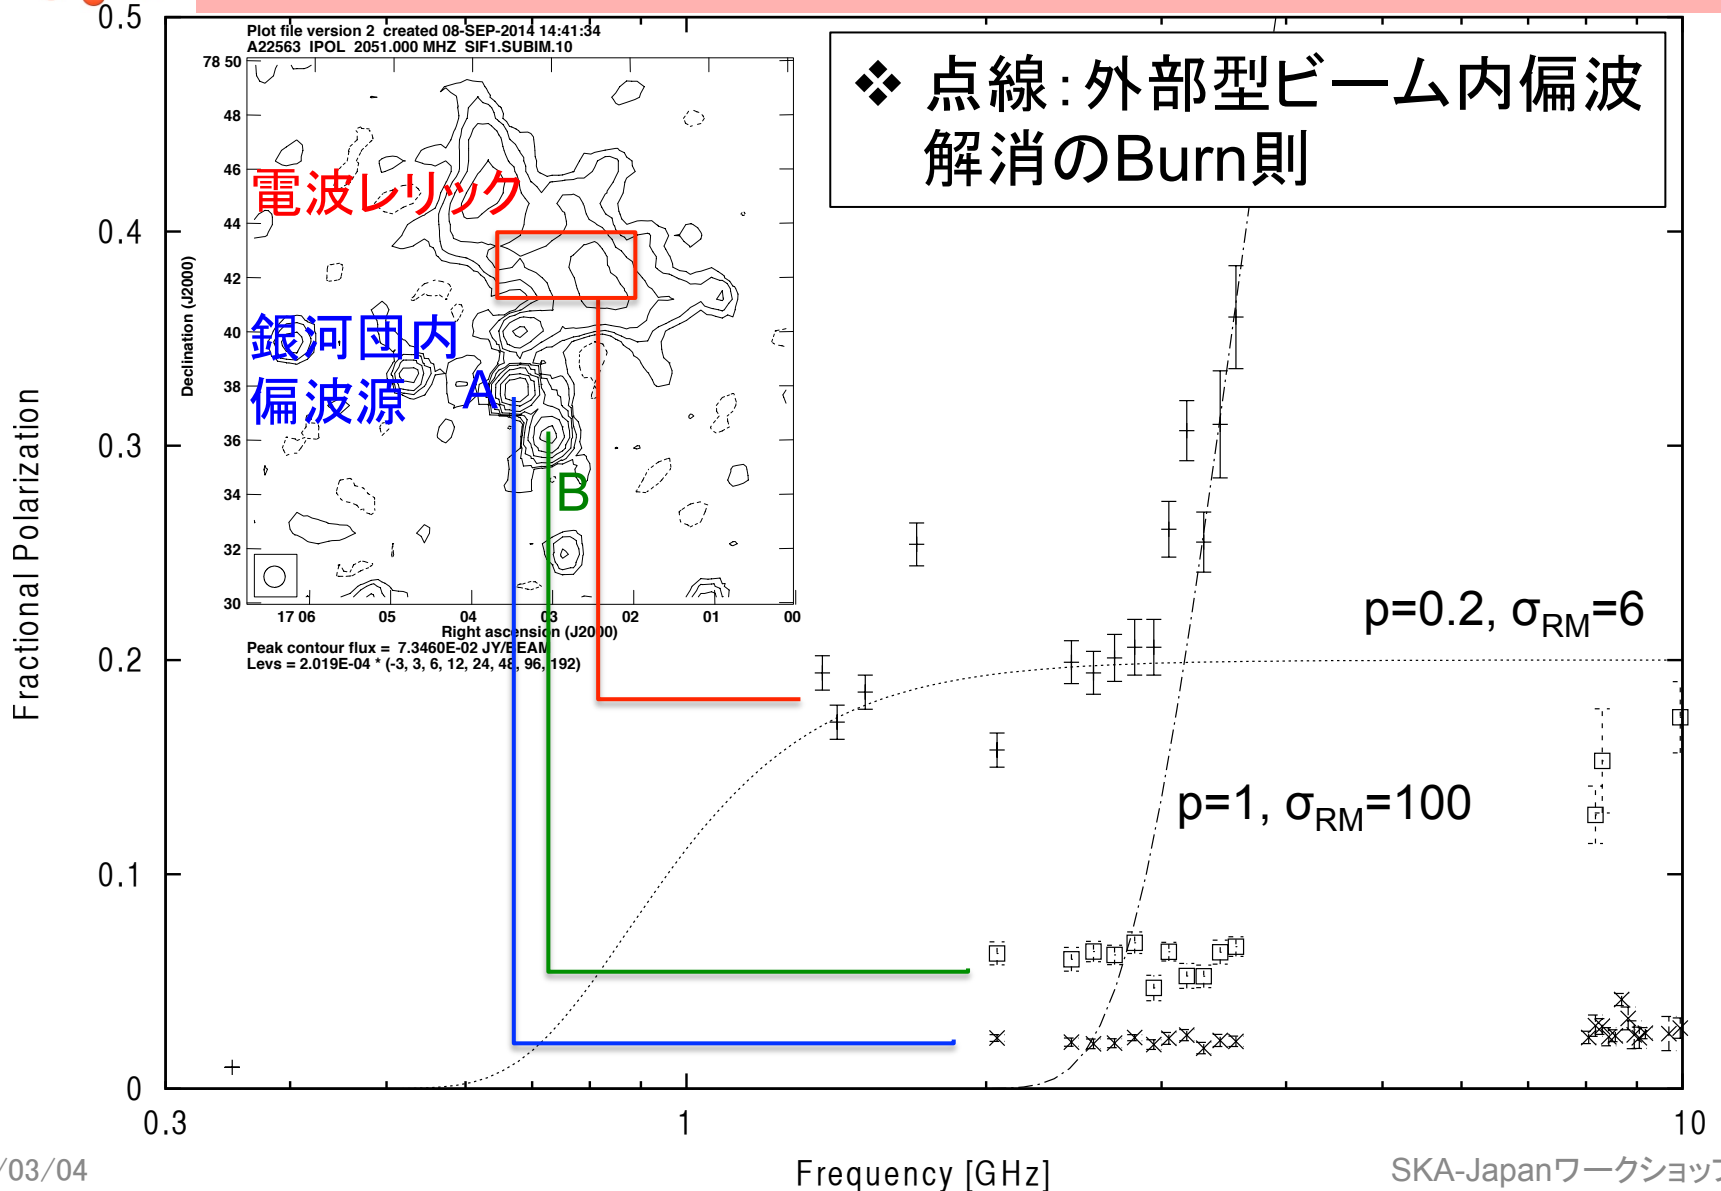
0.5

Plot file version 2 created 08-SEP-2014 14:41:34
A22563 IPOL 2051.000 MHZ SIF1.SUBIM.10

78 50
48
46
44
42
40
38
36
34
32
30

Declination (J2000)

17 06 05 04 03 02 01 00
Right ascension (J2000)
Peak contour flux = 7.3460E-02 JY/BEAM
Levs = 2.019E-04 * (-3, 3, 6, 12, 24, 48, 96, 192)

電波レリック

銀河団内偏波源

A

B

❖ 点線:外部型ビーム内偏波解消のBurn則

0.4
0.3
0.2
0.1
0

Fractional Polarization

p=0.2, $\sigma_{RM}$=6

p=1, $\sigma_{RM}$=100

0.3
1
10

Frequency [GHz]

/03/04

SKA-Japanワークショッ